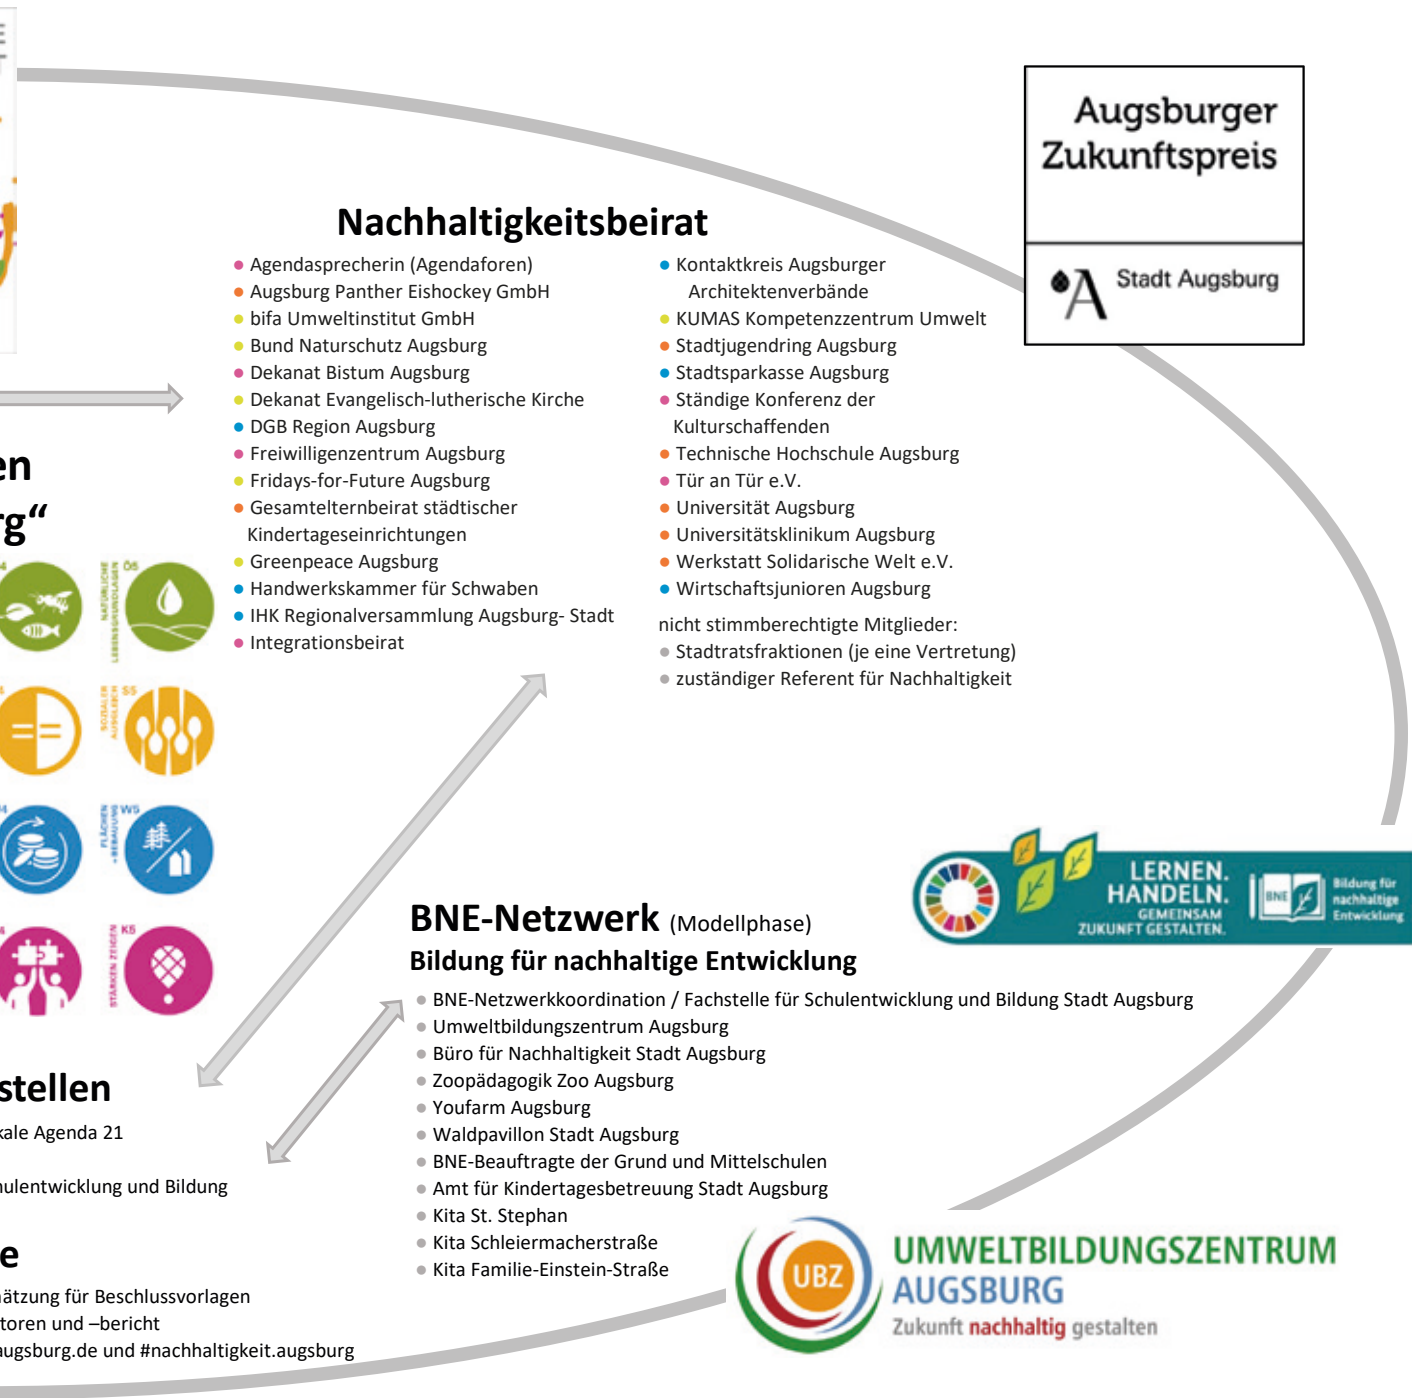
Augsburger Zukunftspreis

Stadt Augsburg

Nachhaltigkeitsbeirat

- Agendasprecherin (Agendaforen)
- Augsburg Panther Eishockey GmbH
- bifa Umweltinstitut GmbH
- Bund Naturschutz Augsburg
- Dekanat Bistum Augsburg
- Dekanat Evangelisch-lutherische Kirche
- DGB Region Augsburg
- Freiwilligenzentrum Augsburg
- Fridays-for-Future Augsburg
- Gesamtelternbeirat städtischer Kindertageseinrichtungen
- Greenpeace Augsburg
- Handwerkskammer für Schwaben
- IHK Regionalversammlung Augsburg- Stadt
- Integrationsbeirat

- Kontaktkreis Augsburger Architektenverbände
- KUMAS Kompetenzzentrum Umwelt
- Stadtjugendring Augsburg
- Stadtsparkasse Augsburg
- Ständige Konferenz der Kulturschaffenden
- Technische Hochschule Augsburg
- Tür an Tür e.V.
- Universität Augsburg
- Universitätsklinikum Augsburg
- Werkstatt Solidarische Welt e.V.
- Wirtschaftsjunioren Augsburg

nicht stimmberechtigte Mitglieder:
- Stadtratsfraktionen (je eine Vertretung)
- zuständiger Referent für Nachhaltigkeit

en
rg“

stellen
kale Agenda 21
hulentwicklung und Bildung

e
hätzung für Beschlussvorlagen
toren und –bericht
augsburg.de und #nachhaltigkeit.augsburg

LERNEN. HANDELN. GEMEINSAM ZUKUNFT GESTALTEN.
BNE Bildung für nachhaltige Entwicklung

BNE-Netzwerk (Modellphase)
Bildung für nachhaltige Entwicklung
- BNE-Netzwerkkoordination / Fachstelle für Schulentwicklung und Bildung Stadt Augsburg
- Umweltbildungszentrum Augsburg
- Büro für Nachhaltigkeit Stadt Augsburg
- Zoopädagogik Zoo Augsburg
- Youfarm Augsburg
- Waldpavillon Stadt Augsburg
- BNE-Beauftragte der Grund und Mittelschulen
- Amt für Kindertagesbetreuung Stadt Augsburg
- Kita St. Stephan
- Kita Schleiermacherstraße
- Kita Familie-Einstein-Straße

UBZ
UMWELTBILDUNGSZENTRUM AUGSBURG
Zukunft nachhaltig gestalten